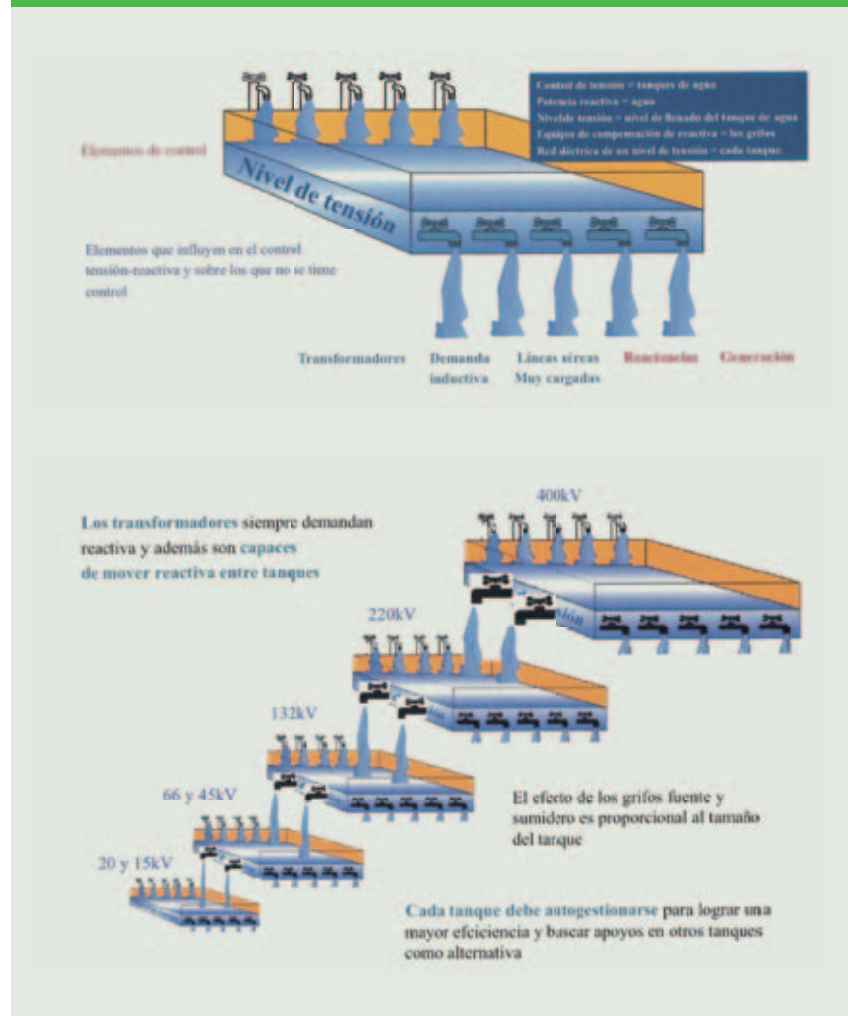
Control de tensión = tanques de agua
Potencia reactiva = agua
Nivelde tensión = nivel de llenado del tanque de agua
Equipos de compensación de reactiva = los grifos
Red eléctrica de un nivel de tensión = cada tanque

Elementos de control

Nivel de tensión

Elementos que influyen en el control tensión-reactiva y sobre los que no se tiene control

Transformadores
Demanda inductiva
Líneas aéreas Muy cargadas
Reactancias
Generación

400kV

Los transformadores siempre demandan reactiva y además son capaces de mover reactiva entre tanques

220kV

132kV

66 y 45kV

20 y 15kV

El efecto de los grifos fuente y sumidero es proporcional al tamaño del tanque

Cada tanque debe autogestionarse para lograr una mayor eficiciencia y bascar apoyos en otros tanques como alternativa